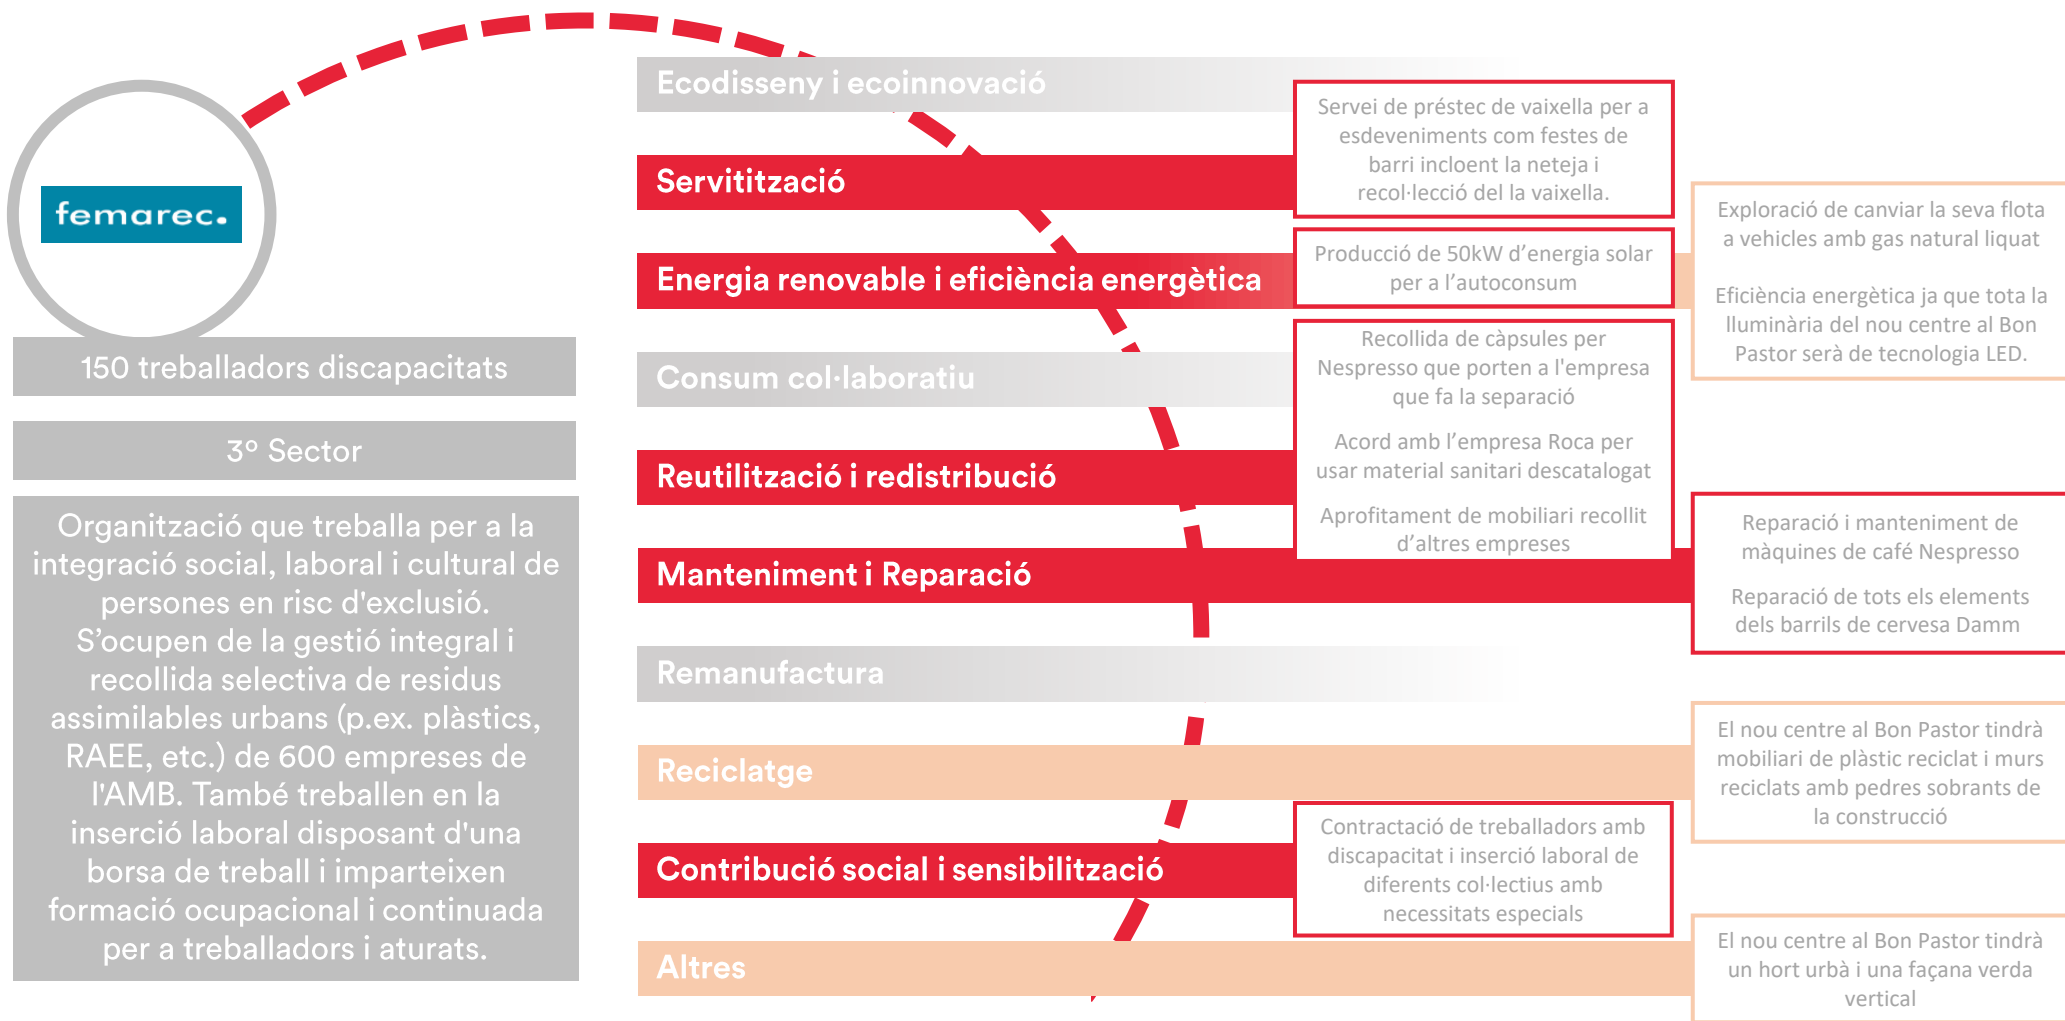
femarec.

150 treballadors discapacitats

3º Sector

Organització que treballa per a la integració social, laboral i cultural de persones en risc d'exclusió. S'ocupen de la gestió integral i recollida selectiva de residus assimilables urbans (p.ex. plàstics, RAEE, etc.) de 600 empreses de l'AMB. També treballen en la inserció laboral disposant d'una borsa de treball i imparteixen formació ocupacional i continuada per a treballadors i aturats.

Ecodisseny i ecoinnovació

Servitització

Servei de préstec de vaixella per a esdeveniments com festes de barri incloent la neteja i recol·lecció del la vaixella.

Energia renovable i eficiència energètica

Producció de 50kW d'energia solar per a l'autoconsum

Exploració de canviar la seva flota a vehicles amb gas natural liquat

Eficiència energètica ja que tota la lluminària del nou centre al Bon Pastor serà de tecnologia LED.

Consum col·laboratiu

Recollida de càpsules per Nespresso que porten a l'empresa que fa la separació

Acord amb l'empresa Roca per usar material sanitari descatalogat

Reutilització i redistribució

Aprofitament de mobiliari recollit d'altres empreses

Manteniment i Reparació

Reparació i manteniment de màquines de café Nespresso

Reparació de tots els elements dels barrils de cervesa Damm

Remanufactura

Reciclatge

El nou centre al Bon Pastor tindrà mobiliari de plàstic reciclat i murs reciclats amb pedres sobrants de la construcció

Contribució social i sensibilització

Contractació de treballadors amb discapacitat i inserció laboral de diferents col·lectius amb necessitats especials

Altres

El nou centre al Bon Pastor tindrà un hort urbà i una façana verda vertical